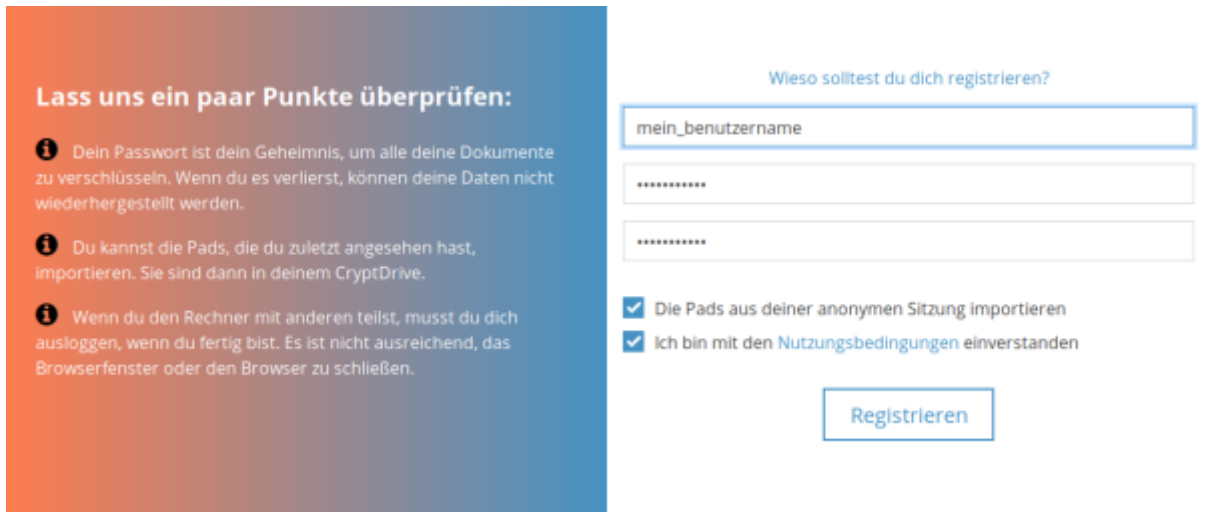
Lass uns ein paar Punkte überprüfen:

Dein Passwort ist dein Geheimnis, um alle deine Dokumente zu verschlüsseln. Wenn du es verlierst, können deine Daten nicht wiederhergestellt werden.

Du kannst die Pads, die du zuletzt angesehen hast, importieren. Sie sind dann in deinem CryptDrive.

Wenn du den Rechner mit anderen teilst, musst du dich ausloggen, wenn du fertig bist. Es ist nicht ausreichend, das Browserfenster oder den Browser zu schließen.

Wieso solltest du dich registrieren?

mein_benutzername

••••••••••••

••••••••••••

Die Pads aus deiner anonymen Sitzung importieren

Ich bin mit den Nutzungsbedingungen einverstanden

Registrieren